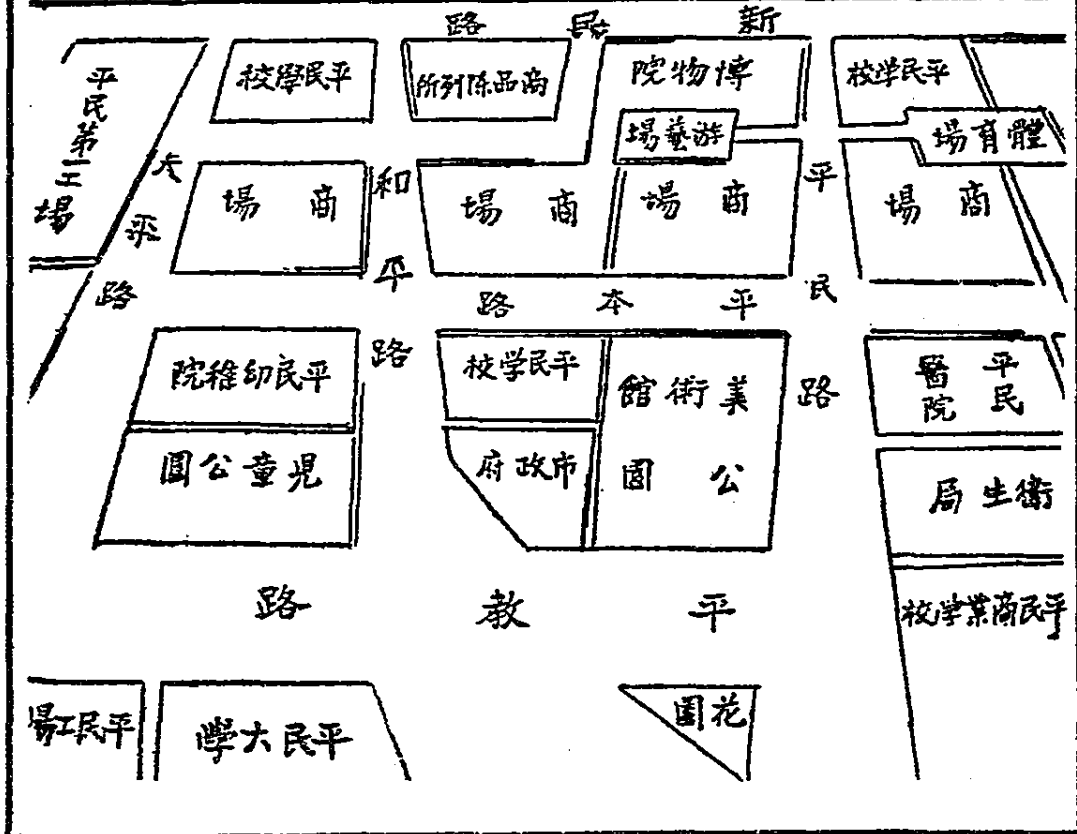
路民新

平民第二工場

校學民平

所列陳品商

院物博

校學民平

場藝游

場育體

大平路

場商

和平路

場商

場商

平民路

場商

路本平

院稚幼民平

校学民平

館術美

醫院

平民

園公童兒

府政市

園公

局生衛

路教平

校学業商民平

場工民平

學大民平

園花